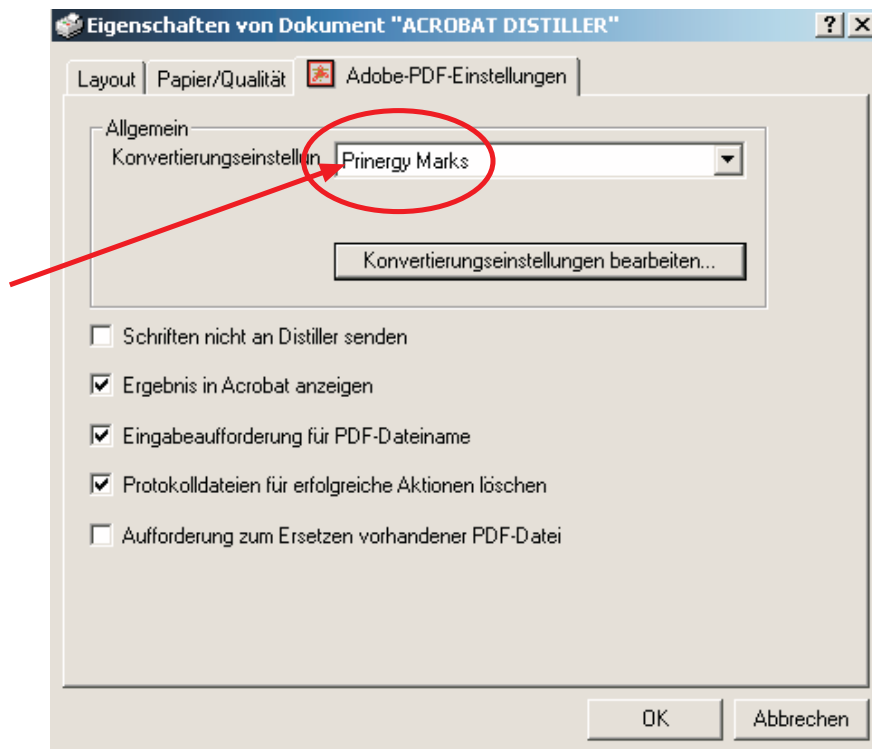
Eigenschaften von Dokument "ACROBAT DISTILLER"

?

Layout | Papier/Qualität | Adobe-PDF-Einstellungen

Allgemein

Konvertierungseinstellun Prinergy Marks

Konvertierungseinstellungen bearbeiten...

Schriften nicht an Distiller senden

Ergebnis in Acrobat anzeigen

Eingabeaufforderung für PDF-Dateiname

Protokolldateien für erfolgreiche Aktionen löschen

Aufforderung zum Ersetzen vorhandener PDF-Datei

OK

Abbrechen